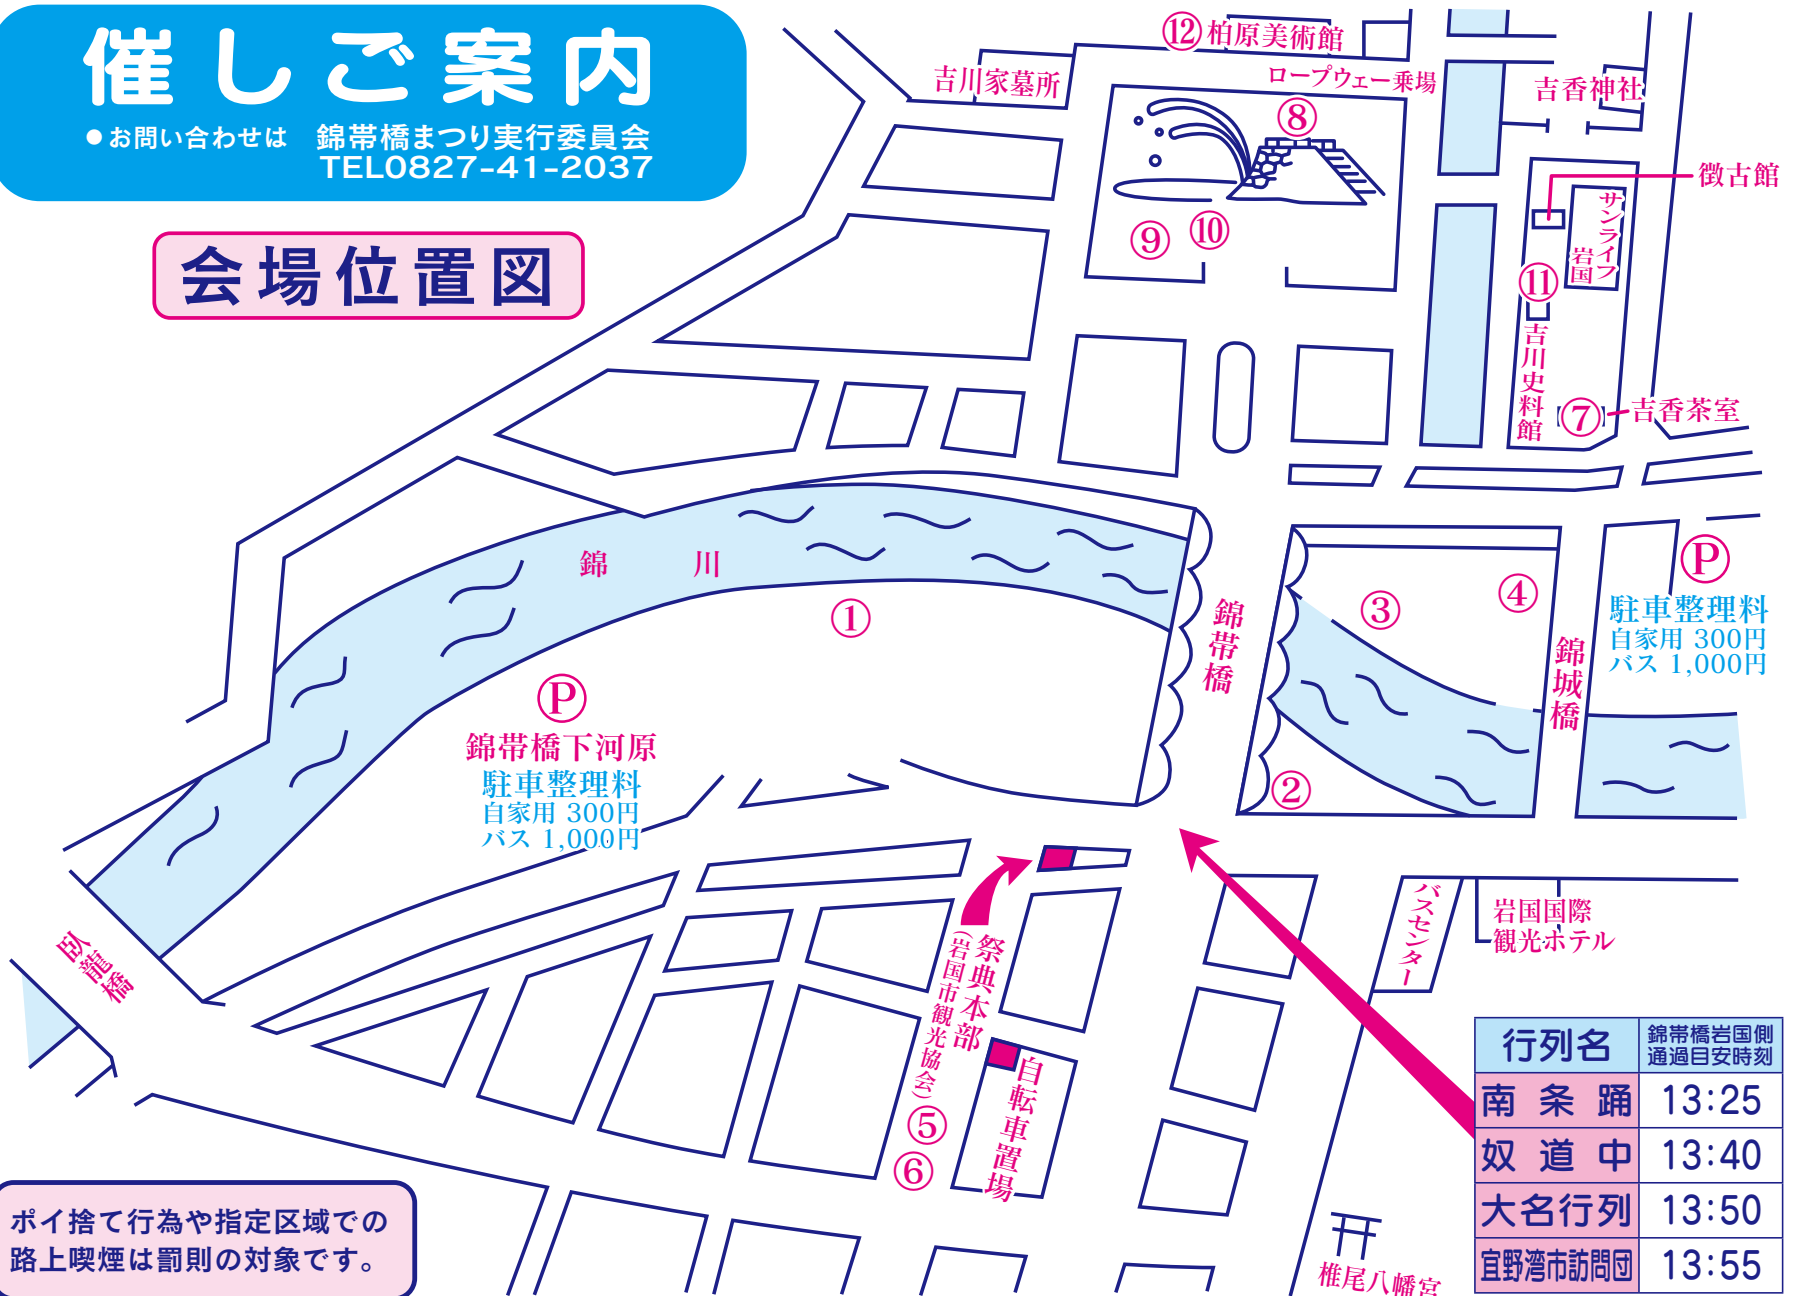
催しご案内

●お問い合わせは 錦帯橋まつり実行委員会 TEL0827-41-2037

会場位置図

⑫柏原美術館
吉川家墓所
ロープウェー乗場
⑧
吉香神社
徴古館
サンライフ岩国
⑨ ⑩
⑪
吉川史料館
⑦吉香茶室

錦　川
①
錦帯橋
③
④
Ⓟ
駐車整理料
自家用 300円
バス 1,000円
錦城橋
Ⓟ
錦帯橋下河原
駐車整理料
自家用 300円
バス 1,000円
②

臥龍橋
祭典本部
（岩国市観光協会）
⑤
⑥
自転車置場
バスセンター
岩国国際観光ホテル
椎尾八幡宮

| 行列名 | 錦帯橋岩国側通過目安時刻 |
|---|---|
| 南条踊 | 13:25 |
| 奴道中 | 13:40 |
| 大名行列 | 13:50 |
| 宜野湾市訪問団 | 13:55 |

ポイ捨て行為や指定区域での路上喫煙は罰則の対象です。